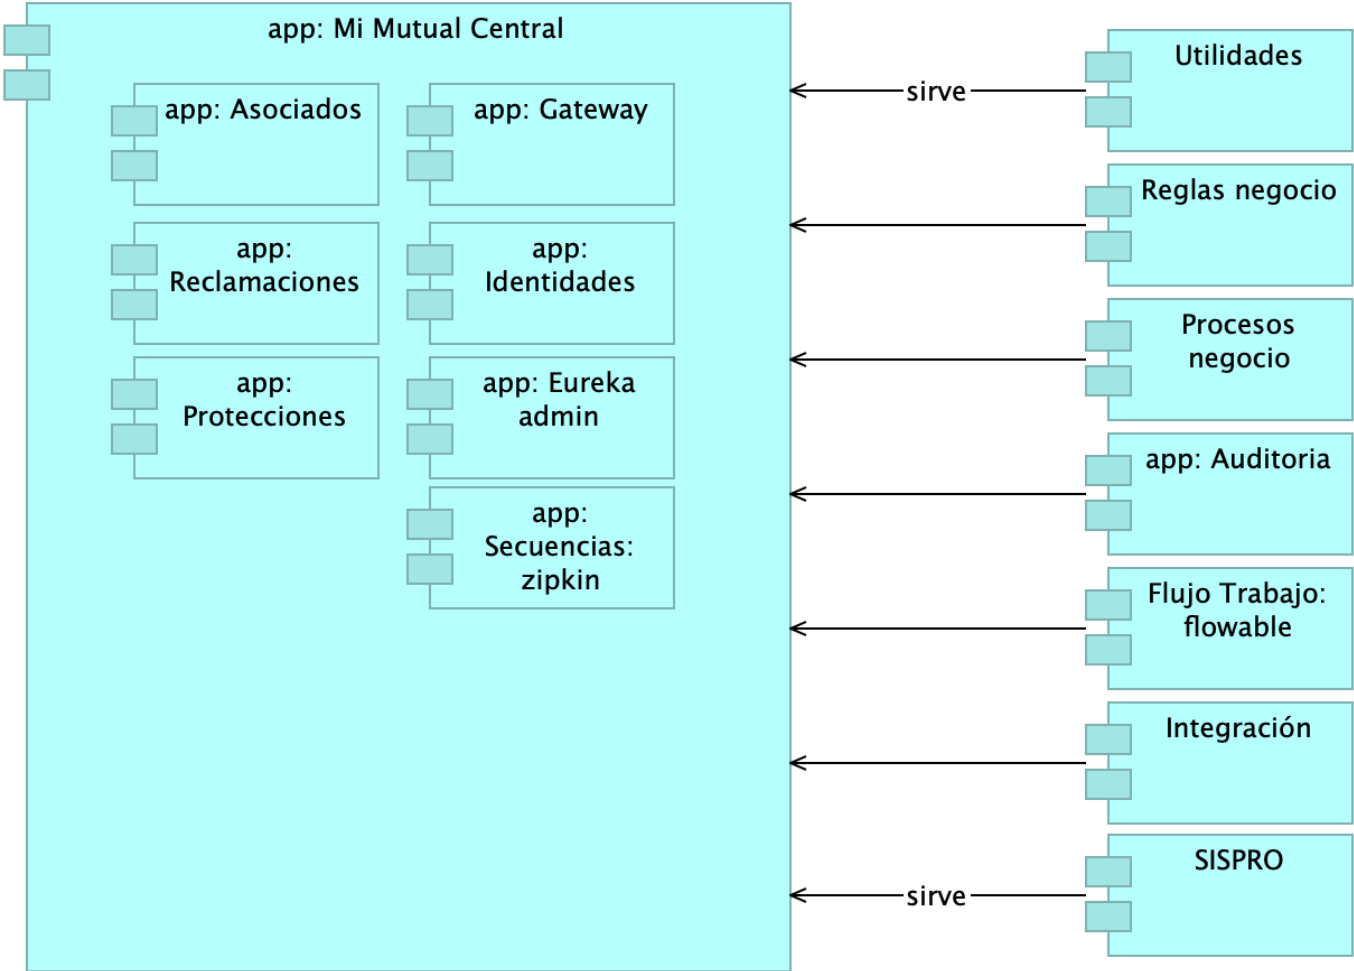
app: Mi Mutual Central

app: Asociados

app: Gateway

app: Reclamaciones

app: Identidades

app: Protecciones

app: Eureka admin

app: Secuencias: zipkin

sirve

Utilidades

Reglas negocio

Procesos negocio

app: Auditoria

Flujo Trabajo: flowable

Integración

sirve

SISPRO